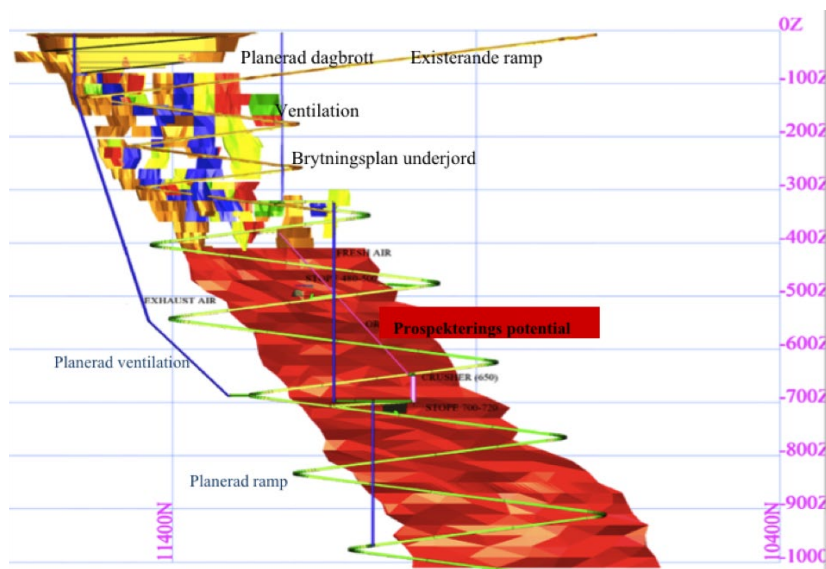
0Z
-100Z
-200Z
-300Z
-400Z
-500Z
-600Z
-700Z
-800Z
-900Z
-1000Z

Planerad dagbrott
Existerande ramp
Ventilation
Brytningsplan underjord
FRESH AIR
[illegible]
EXHAUST AIR
Prospekterings potential
Planerad ventilation
CRUSHER (650)
STOPE 700-720
Planerad ramp
11400N
10400N